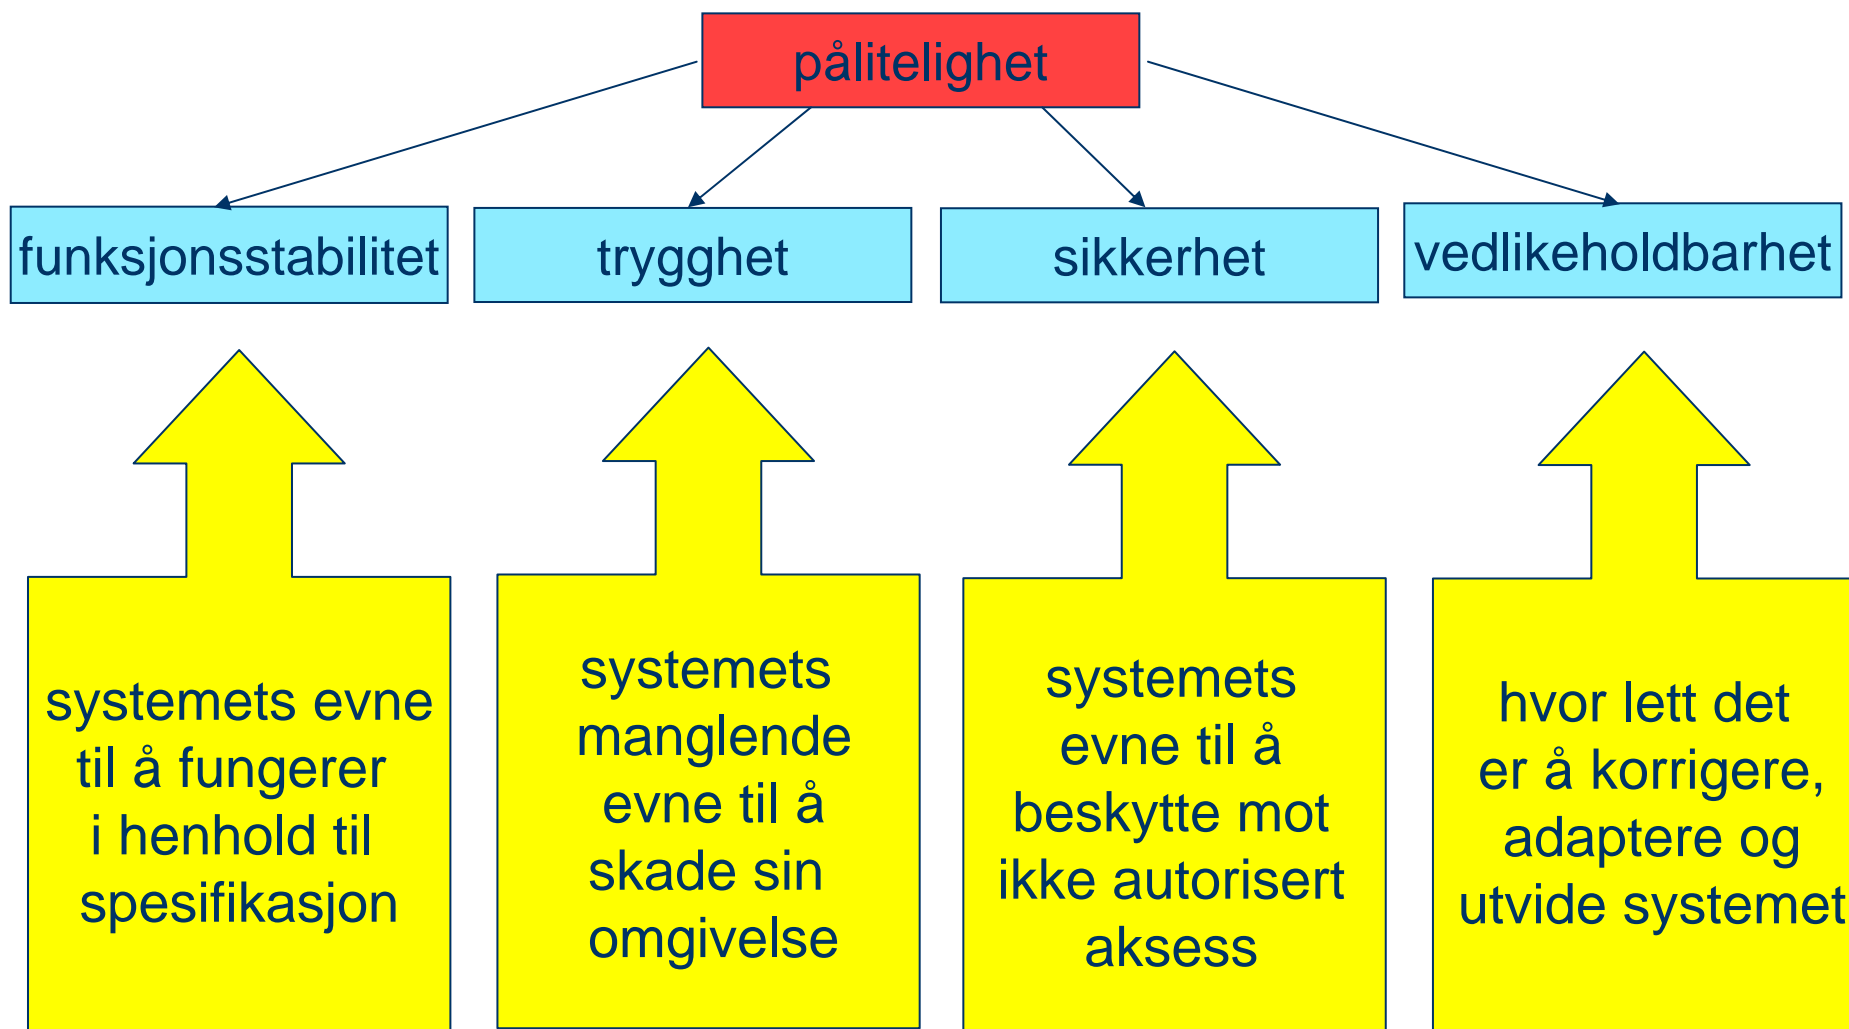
pålitelighet

funksjonsstabilitet

trygghet

sikkerhet

vedlikeholdbarhet

systemets evne til å fungerer i henhold til spesifikasjon

systemets manglende evne til å skade sin omgivelse

systemets evne til å beskytte mot ikke autorisert aksess

hvor lett det er å korrigere, adaptere og utvide systemet